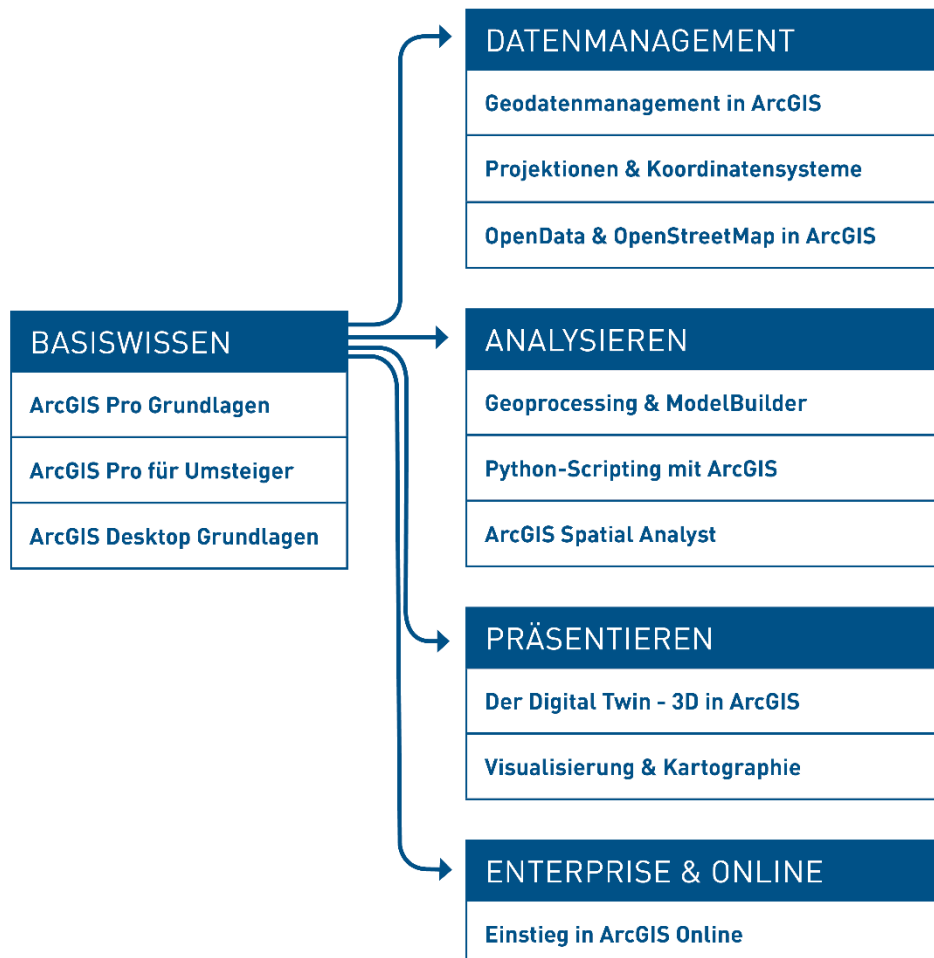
BASISWISSEN

ArcGIS Pro Grundlagen

ArcGIS Pro für Umsteiger

ArcGIS Desktop Grundlagen

DATENMANAGEMENT

Geodatenmanagement in ArcGIS

Projektionen & Koordinatensysteme

OpenData & OpenStreetMap in ArcGIS

ANALYSIEREN

Geoprocessing & ModelBuilder

Python-Scripting mit ArcGIS

ArcGIS Spatial Analyst

PRÄSENTIEREN

Der Digital Twin - 3D in ArcGIS

Visualisierung & Kartographie

ENTERPRISE & ONLINE

Einstieg in ArcGIS Online